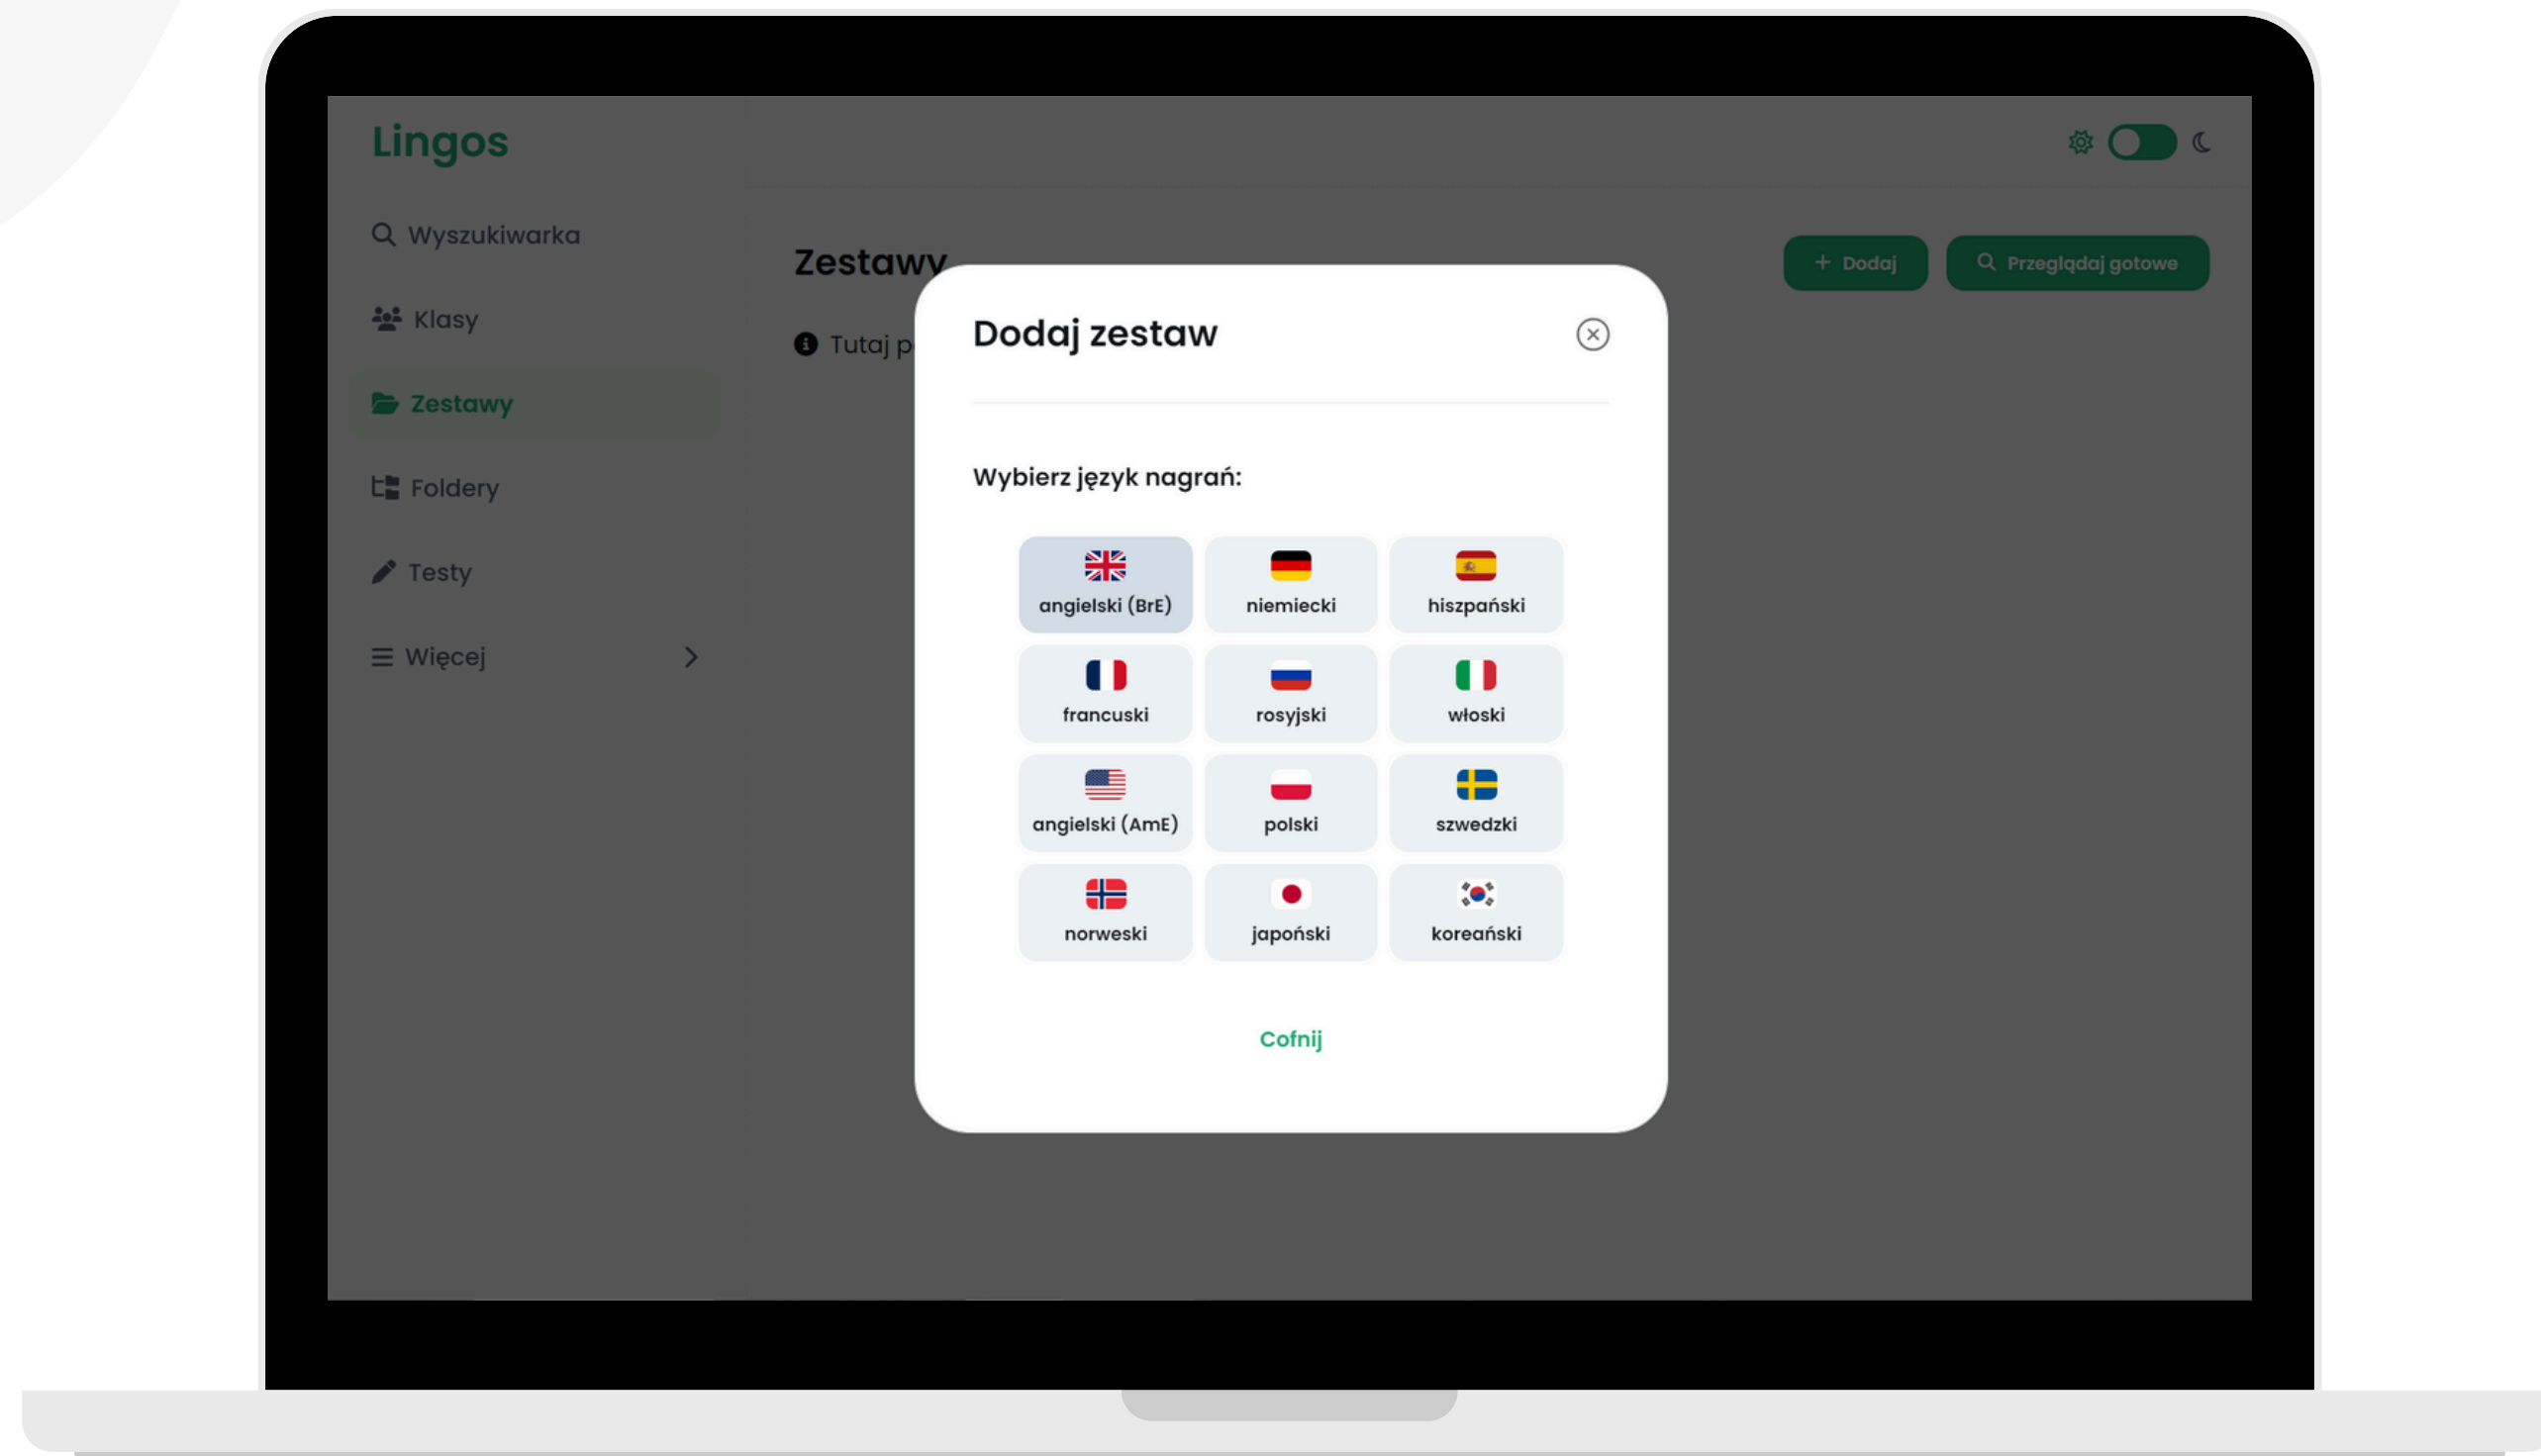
Lingos

Wyszukiwarka

Klasy

Zestawy

Foldery

Testy

Więcej

Zestawy

Tutaj p

+ Dodaj

Przeglądaj gotowe

Dodaj zestaw

Wybierz język nagrań:

| angielski (BrE) | niemiecki | hiszpański |
|---|---|---|
| francuski | rosyjski | włoski |
| angielski (AmE) | polski | szwedzki |
| norweski | japoński | koreański |

Cofnij